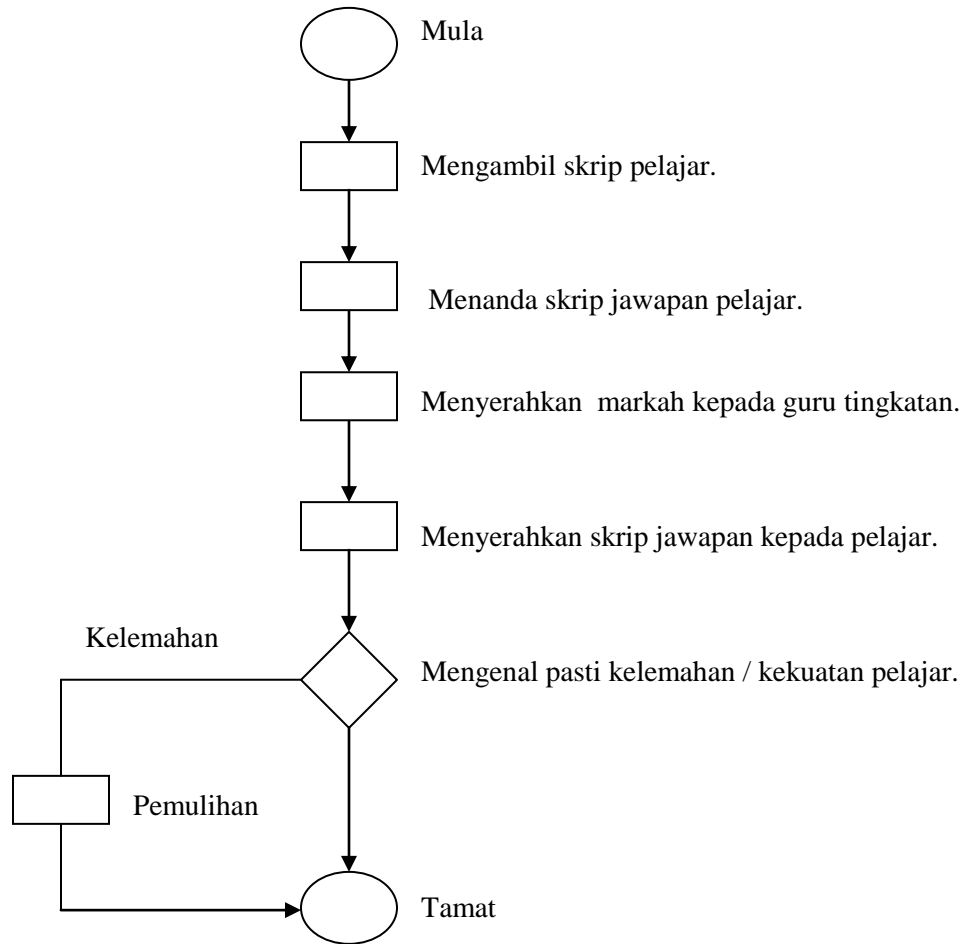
Mula

Mengambil skrip pelajar.

Menanda skrip jawapan pelajar.

Menyerahkan markah kepada guru tingkatan.

Menyerahkan skrip jawapan kepada pelajar.

Kelemahan

Mengenal pasti kelemahan / kekuatan pelajar.

Pemulihan

Tamat